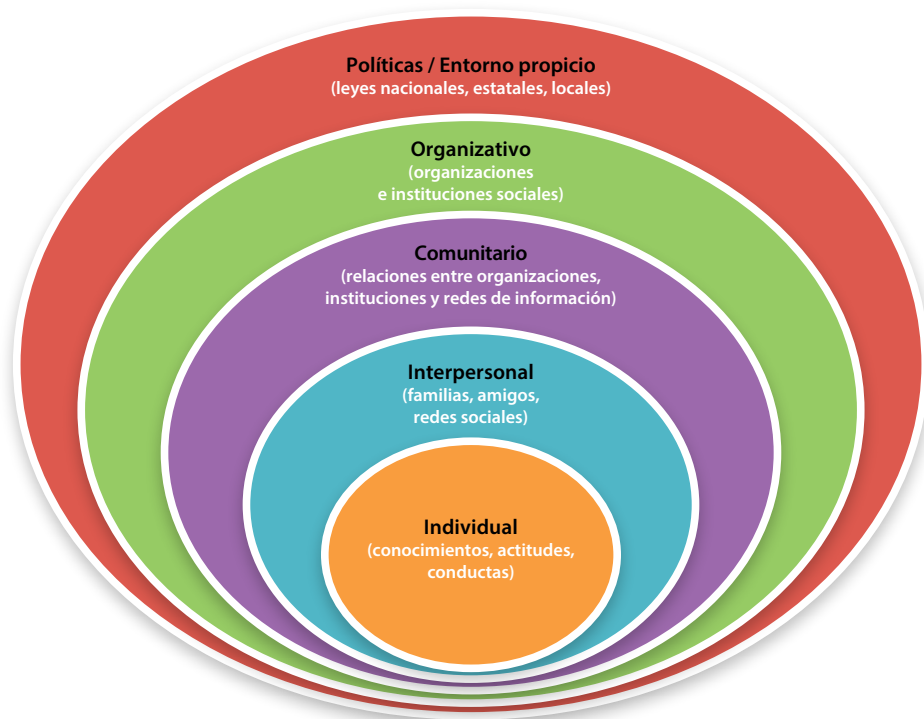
Políticas / Entorno propicio
(leyes nacionales, estatales, locales)

Organizativo
(organizaciones e instituciones sociales)

Comunitario
(relaciones entre organizaciones, instituciones y redes de información)

Interpersonal
(familias, amigos, redes sociales)

Individual
(conocimientos, actitudes, conductas)